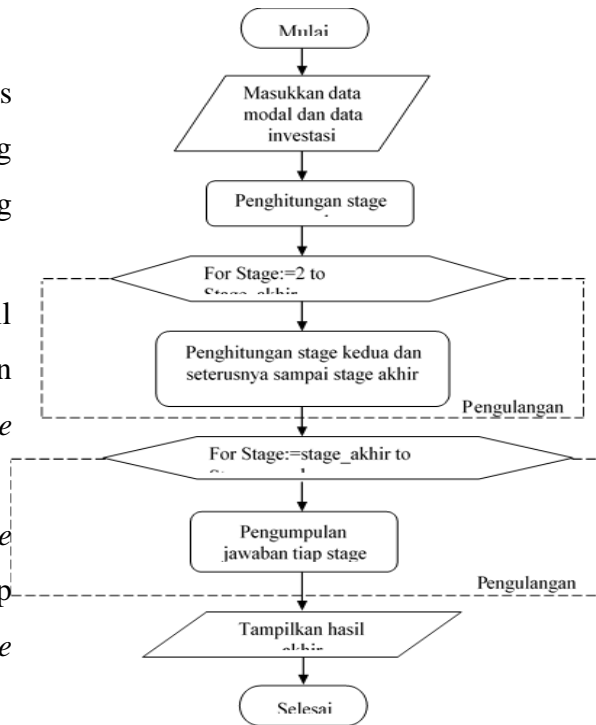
s
g
g

l
n
e

e
p
e

Mulai

Masukkan data modal dan data investasi

Penghitungan stage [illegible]

For Stage:=2 to Stage_akhir

Penghitungan stage kedua dan seterusnya sampai stage akhir

Pengulangan

For Stage:=stage_akhir to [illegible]

Pengumpulan jawaban tiap stage

Pengulangan

Tampilkan hasil akhir

Selesai